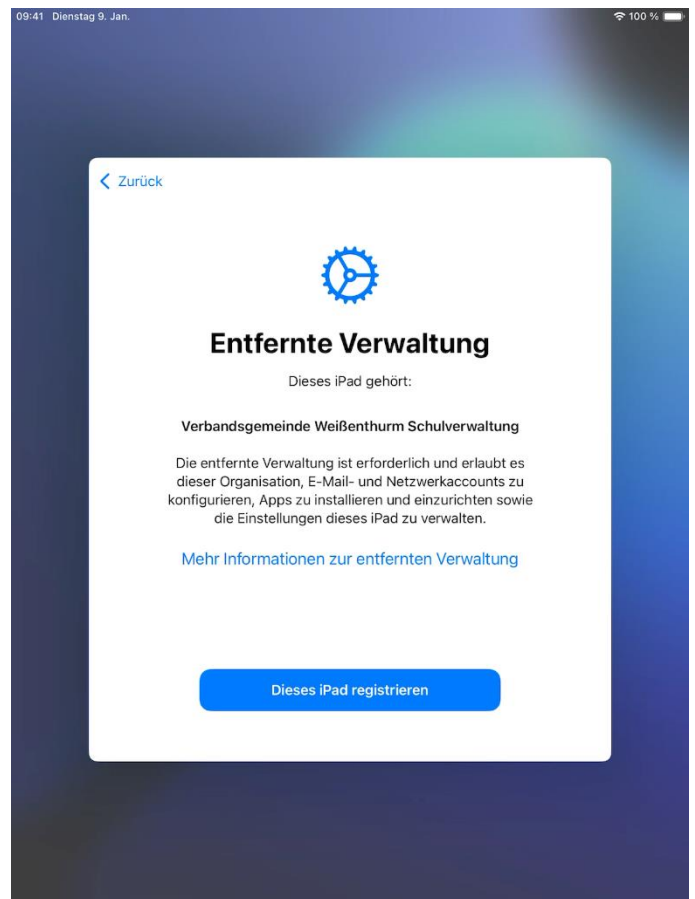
09:41 Dienstag 9. Jan.

100 %

< Zurück

Entfernte Verwaltung

Dieses iPad gehört:

Verbandsgemeinde Weißenthurm Schulverwaltung

Die entfernte Verwaltung ist erforderlich und erlaubt es dieser Organisation, E-Mail- und Netzwerkaccounts zu konfigurieren, Apps zu installieren und einzurichten sowie die Einstellungen dieses iPad zu verwalten.

Mehr Informationen zur entfernten Verwaltung

Dieses iPad registrieren